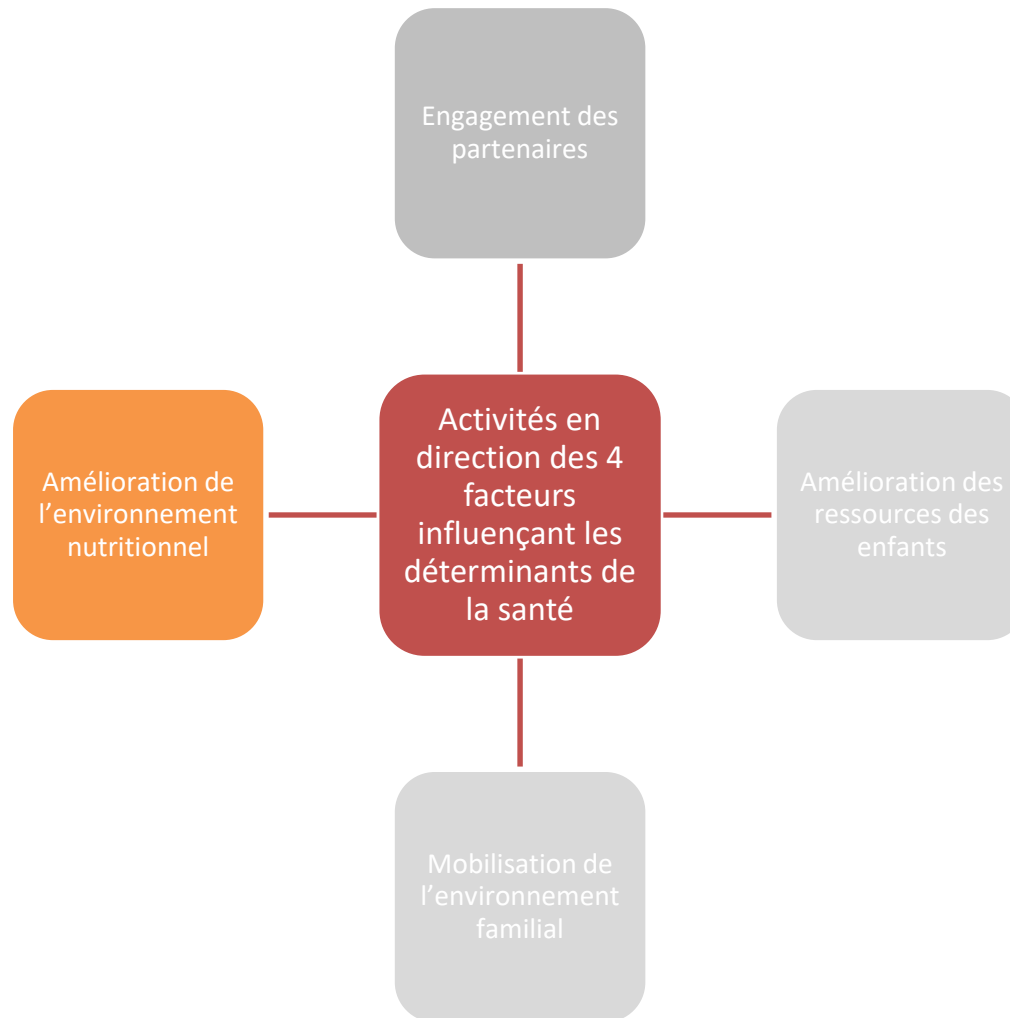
Engagement des partenaires

Amélioration de l’environnement nutritionnel

Activités en direction des 4 facteurs influençant les déterminants de la santé

Amélioration des ressources des enfants

Mobilisation de l’environnement familial